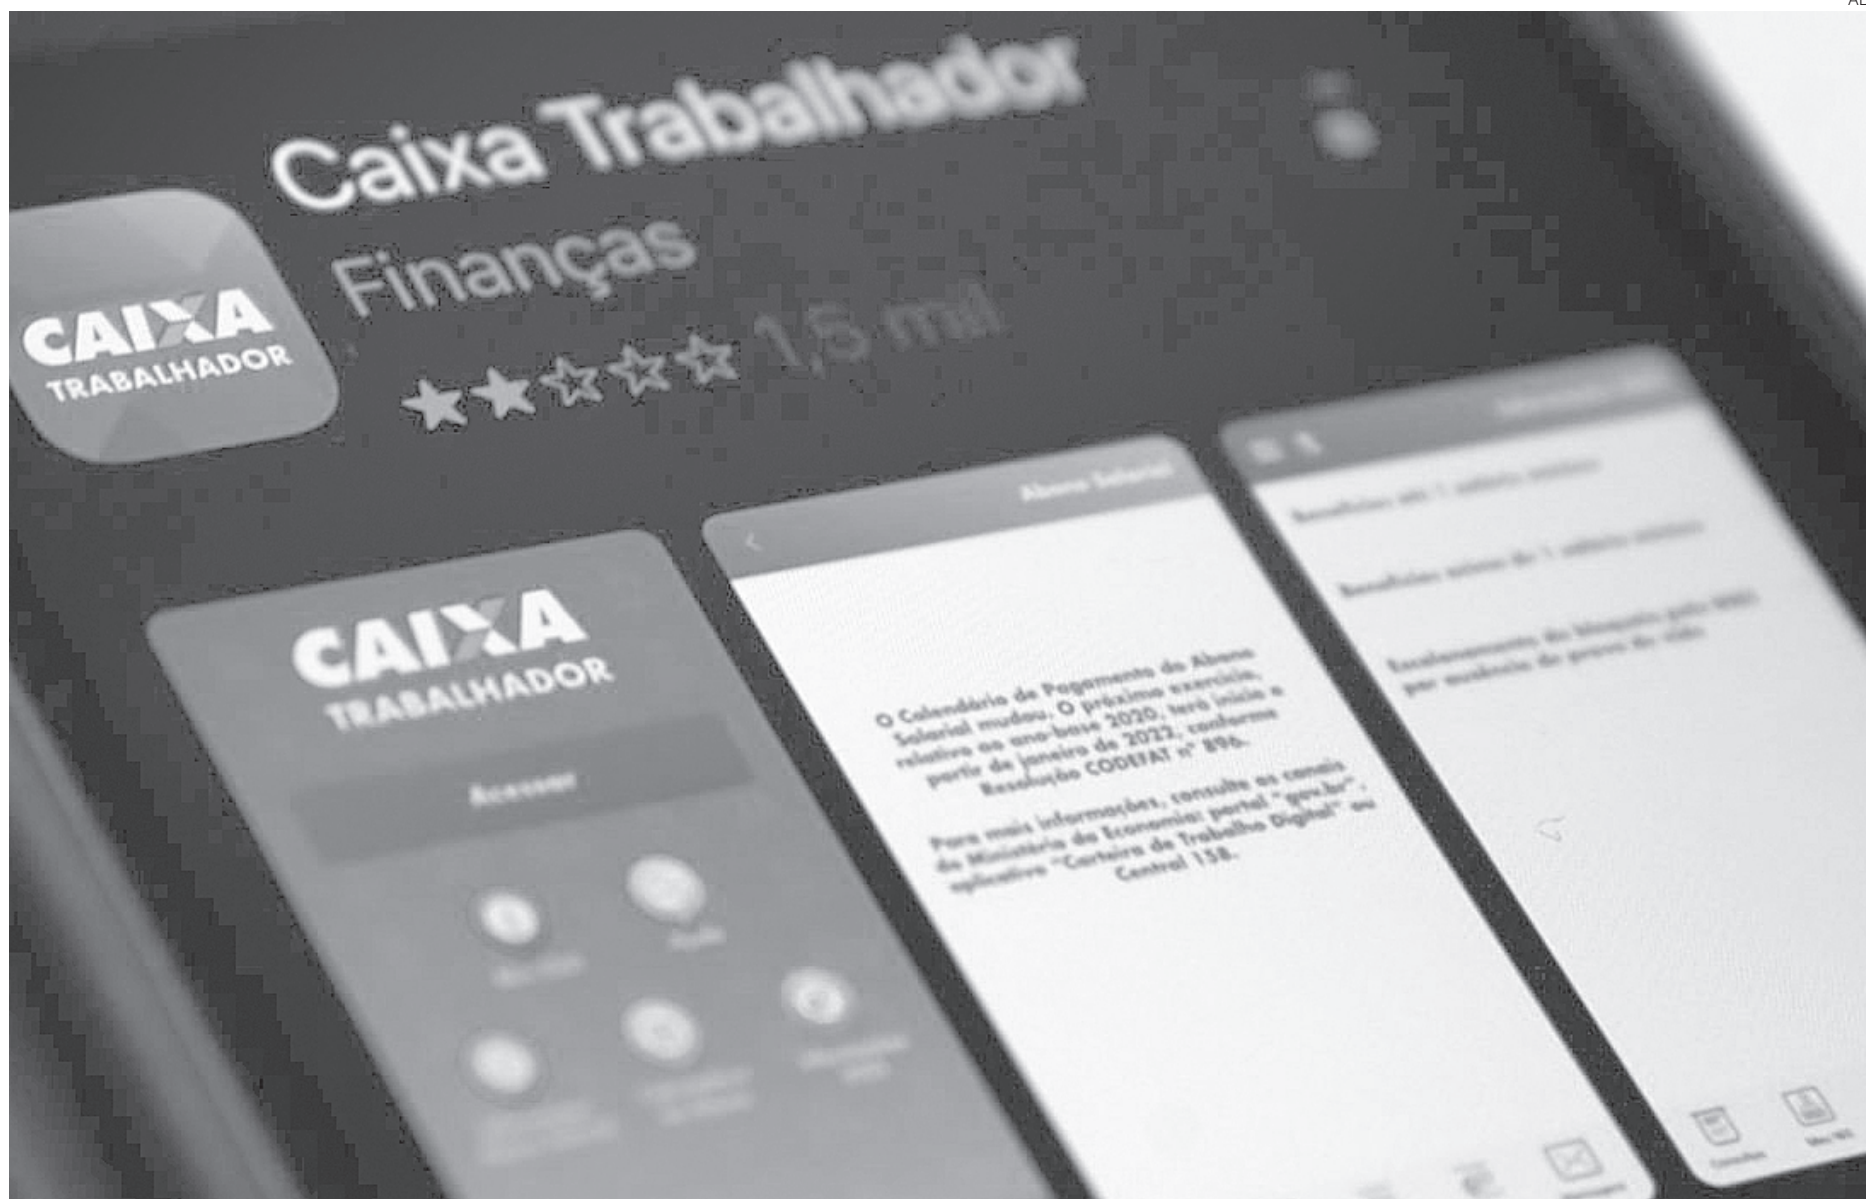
CAIXA TRABALHADOR

Caixa Trabalhador

Finanças

1,5 mil

CAIXA TRABALHADOR

Acessar

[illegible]

Abono Salarial

O Calendário de Pagamento do Abono Salarial mudou. O próximo exercício, relativo ao ano-base 2020, terá início a partir de janeiro de 2022, conforme Resolução CODEFAT nº 896.

Para mais informações, consulte os canais do Ministério da Economia: portal "gov.br", aplicativo "Carteira de Trabalho Digital" ou Central 158.

Benefícios até 1 salário mínimo

Benefícios acima de 1 salário mínimo

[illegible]

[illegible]